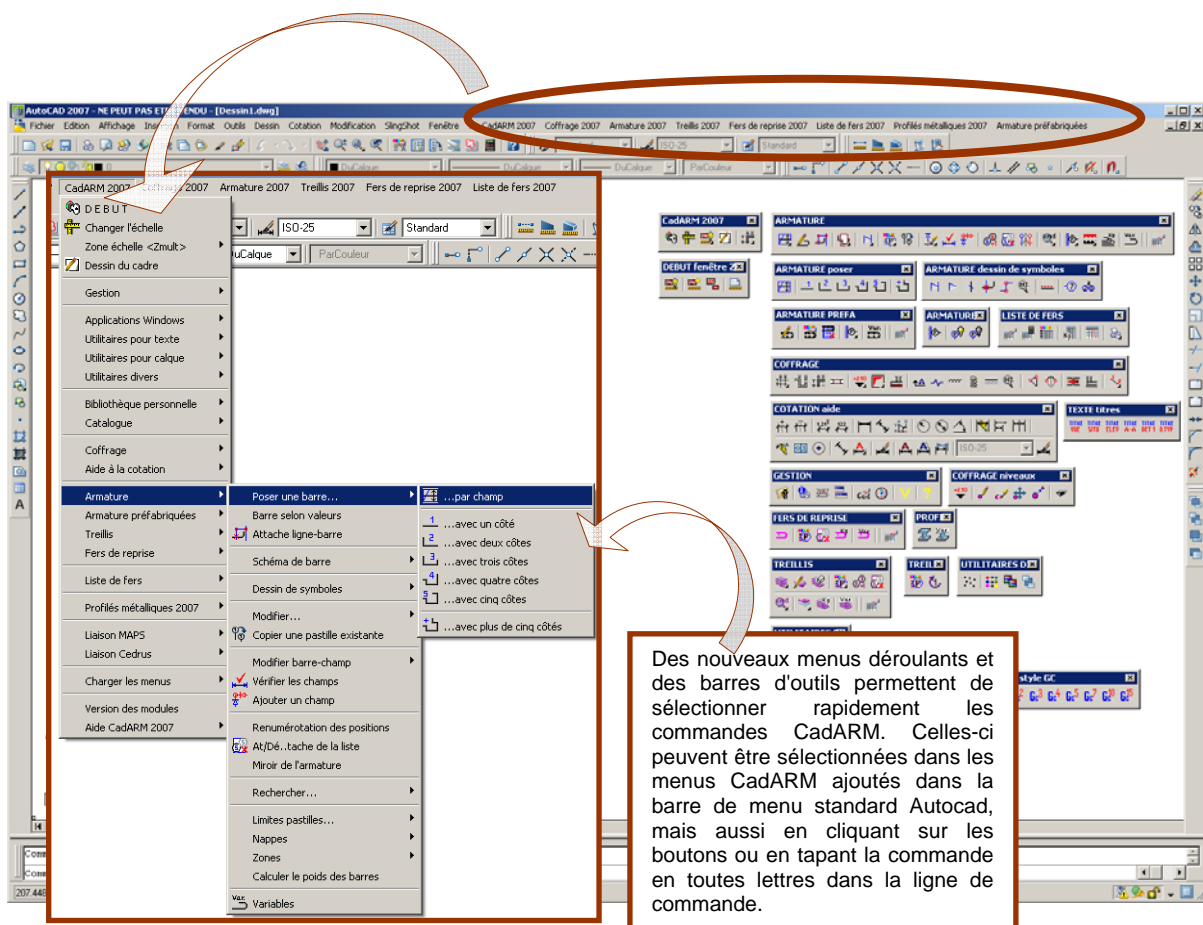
AutoCAD 2007 - NE PEUT PAS ET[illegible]ENDU - [Dessin1.dwg]

Fichier Edition Affichage Insertion Format Outils Dessin Cotation Modification SlingShot Fenêtre CadARM 2007 Coffrage 2007 Armature 2007 Treillis 2007 Fers de reprise 2007 Liste de fers 2007 Profilés métalliques 2007 Armature préfabriquées

ISO-25 Standard DuCalque DuCalque ParCouleur

CadARM 2007 Coffrage 2007 Armature 2007 Treillis 2007 Fers de reprise 2007 Liste de fers 2007

DEBUT
Changer l'échelle
Zone échelle <Zmult>
Dessin du cadre
Gestion
Applications Windows
Utilitaires pour texte
Utilitaires pour calque
Utilitaires divers
Bibliothèque personnelle
Catalogue
Coffrage
Aide à la cotation
Armature
Armature préfabriquées
Treillis
Fers de reprise
Liste de fers
Profilés métalliques 2007
Liaison MAPS
Liaison Cedrus
Charger les menus
Version des modules
Aide CadARM 2007

ISO-25 Standard
DuCalque ParCouleur

Poser une barre...
Barre selon valeurs
Attache ligne-barre
Schéma de barre
Dessin de symboles
Modifier...
Copier une pastille existante
Modifier barre-champ
Vérifier les champs
Ajouter un champ
Renumérotation des positions
At/Dé..tache de la liste
Miroir de l'armature
Rechercher...
Limites pastilles...
Nappes
Zones
Calculer le poids des barres
Variables

...par champ
...avec un côté
...avec deux côtes
...avec trois côtes
...avec quatre côtes
...avec cinq côtes
...avec plus de cinq côtés

CadARM 2007
ARMATURE
DEBUT fenêtre
ARMATURE poser
ARMATURE dessin de symboles
ARMATURE PREFA
ARMATURE
LISTE DE FERS
COFFRAGE
COTATION aide
TEXTE titres
ISO-25
GESTION
COFFRAGE niveaux
FERS DE REPRISE
PROF
TREILLIS
TREIL
UTILITAIRES D
style GC

Des nouveaux menus déroulants et des barres d'outils permettent de sélectionner rapidement les commandes CadARM. Celles-ci peuvent être sélectionnées dans les menus CadARM ajoutés dans la barre de menu standard Autocad, mais aussi en cliquant sur les boutons ou en tapant la commande en toutes lettres dans la ligne de commande.

Comm
Comm
207.448